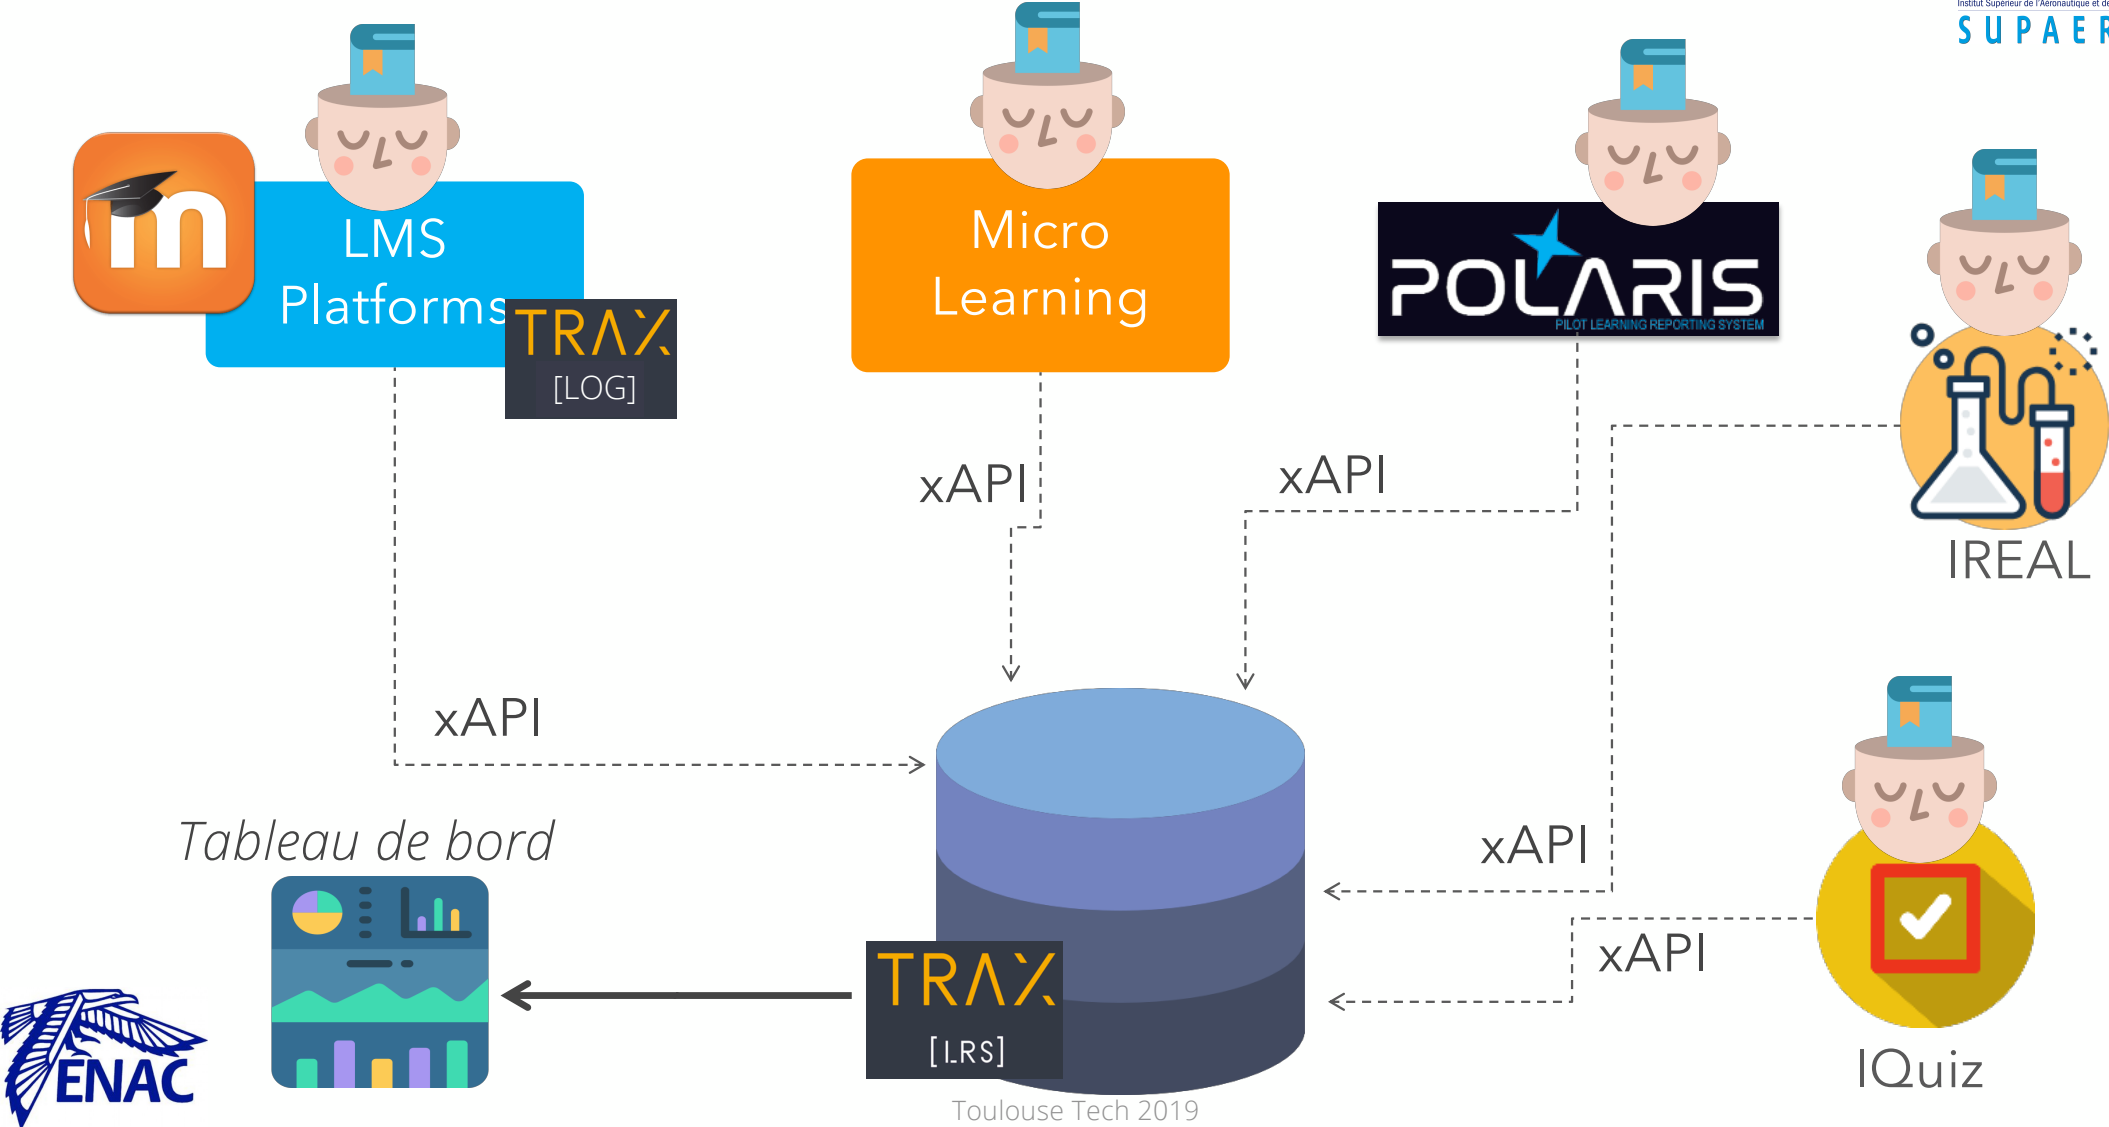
Institut Supérieur de l'Aéronautique et de
SUPAER

LMS Platforms

TRAX [LOG]

Micro Learning

POLARIS
PILOT LEARNING REPORTING SYSTEM

IREAL

xAPI

xAPI

xAPI

xAPI

xAPI

Tableau de bord

TRAX [LRS]

IQuiz

ENAC

Toulouse Tech 2019